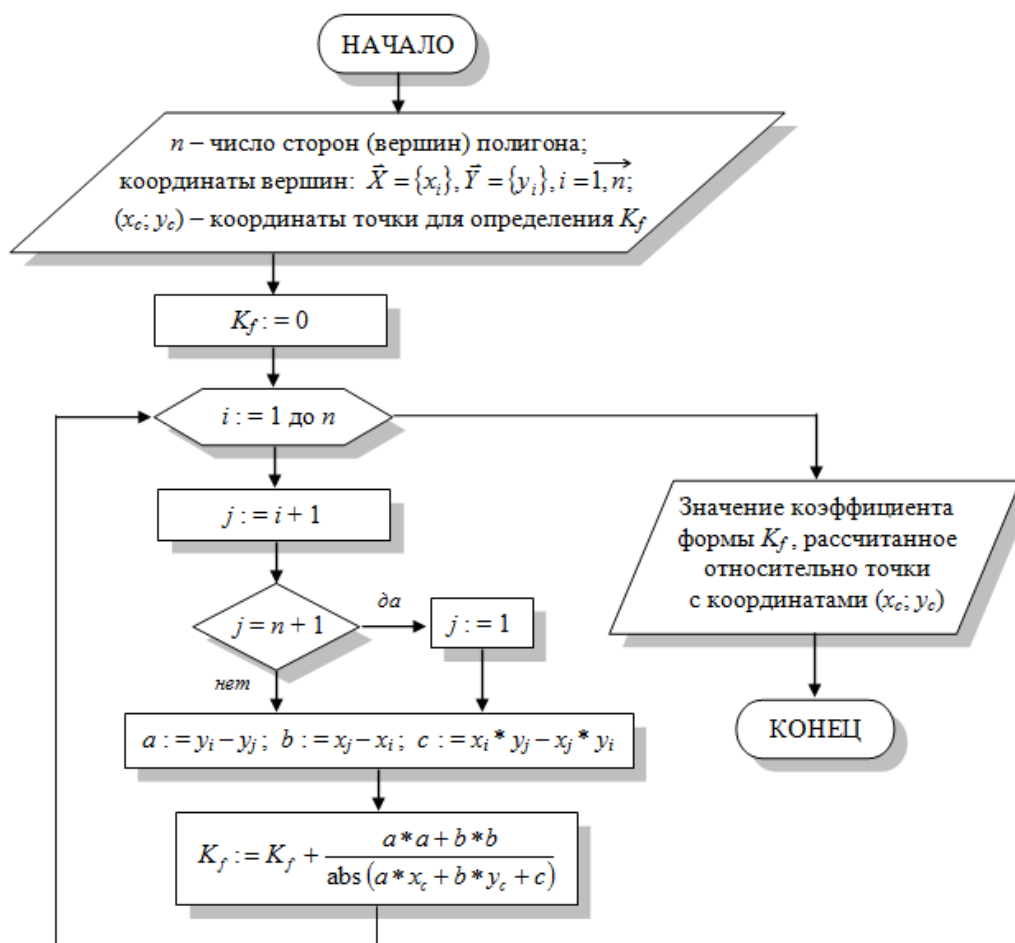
НАЧАЛО

$n$ – число сторон (вершин) полигона;
координаты вершин: $\vec{X} = \{x_i\}, \vec{Y} = \{y_i\}, i = \overrightarrow{1, n}$;
$(x_c; y_c)$ – координаты точки для определения $K_f$

$K_f := 0$

$i := 1$ до $n$

$j := i + 1$

$j = n + 1$

да

$j := 1$

нет

$a := y_i - y_j$; $b := x_j - x_i$; $c := x_i * y_j - x_j * y_i$

$K_f := K_f + \frac{a*a + b*b}{\text{abs}(a*x_c + b*y_c + c)}$

Значение коэффициента формы $K_f$, рассчитанное относительно точки с координатами $(x_c; y_c)$

КОНЕЦ